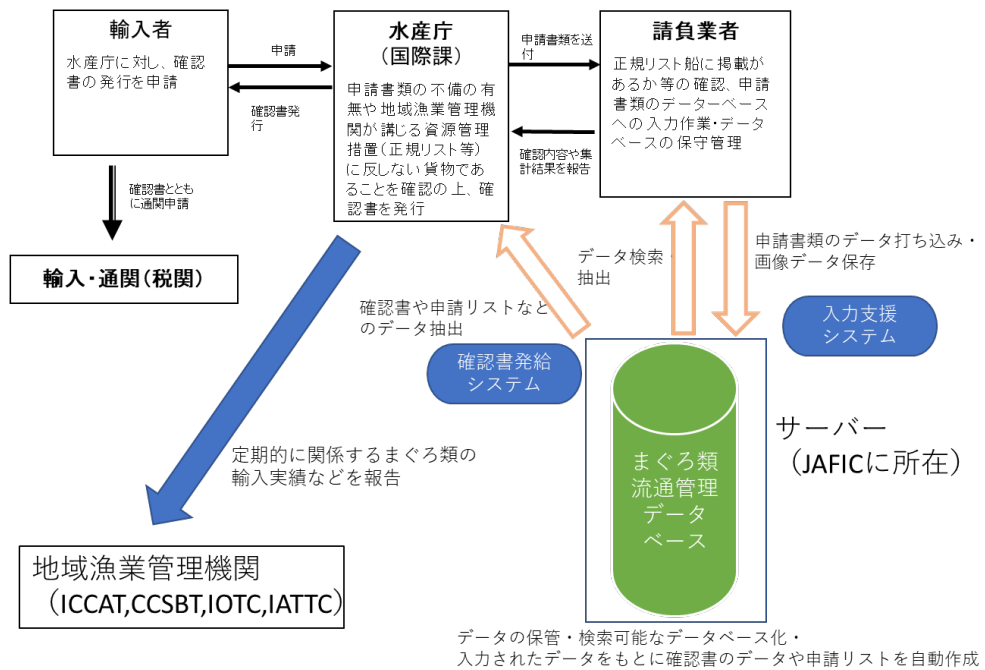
輸入者

水産庁に対し、確認書の発行を申請

申請

確認書発行

水産庁
（国際課）

申請書類の不備の有無や地域漁業管理機関が講じる資源管理措置（正規リスト等）に反しない貨物であることを確認の上、確認書を発行

申請書類を送付

確認内容や集計結果を報告

請負業者

正規リスト船に掲載があるか等の確認、申請書類のデーターベースへの入力作業・データベースの保守管理

確認書とともに通関申請

輸入・通関（税関）

データ検索抽出

申請書類のデータ打ち込み・画像データ保存

確認書や申請リストなどのデータ抽出

入力支援システム

確認書発給システム

サーバー
（JAFICに所在）

まぐろ類流通管理データベース

定期的に関係するまぐろ類の輸入実績などを報告

地域漁業管理機関
（ICCAT,CCSBT,IOTC,IATTC）

データの保管・検索可能なデータベース化・
入力されたデータをもとに確認書のデータや申請リストを自動作成